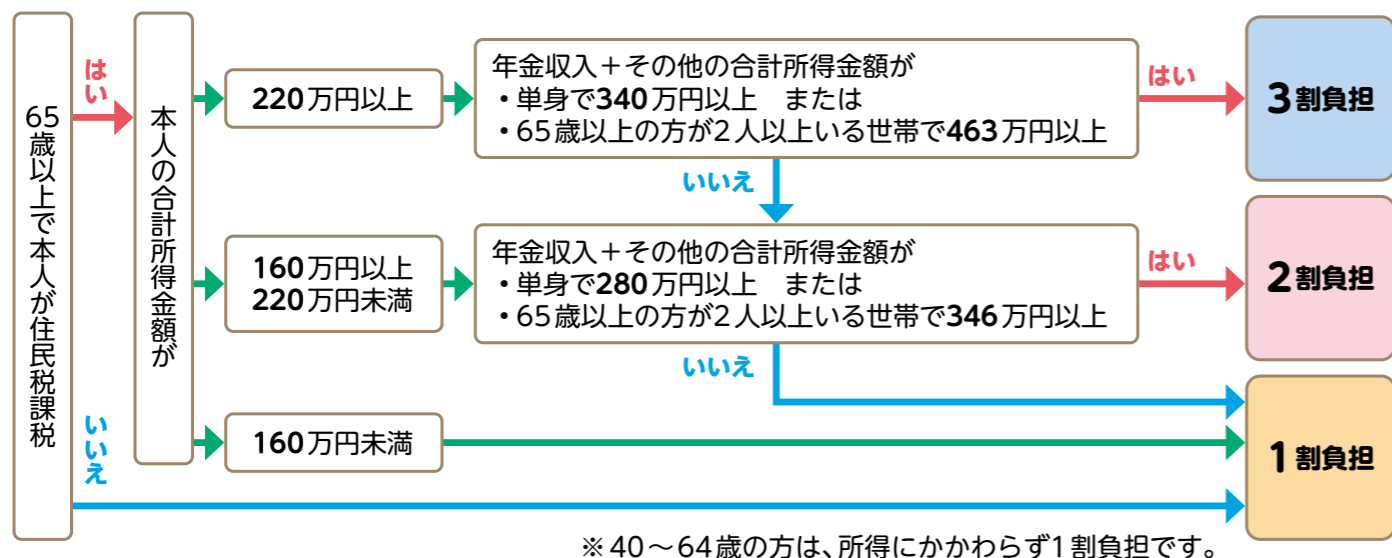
65歳以上で本人が住民税課税

はい

本人の合計所得金額が

220万円以上

年金収入＋その他の合計所得金額が
・単身で340万円以上　または
・65歳以上の方が2人以上いる世帯で463万円以上

はい

3割負担

いいえ

160万円以上
220万円未満

年金収入＋その他の合計所得金額が
・単身で280万円以上　または
・65歳以上の方が2人以上いる世帯で346万円以上

はい

2割負担

いいえ

160万円未満

1割負担

いいえ

※40～64歳の方は、所得にかかわらず1割負担です。